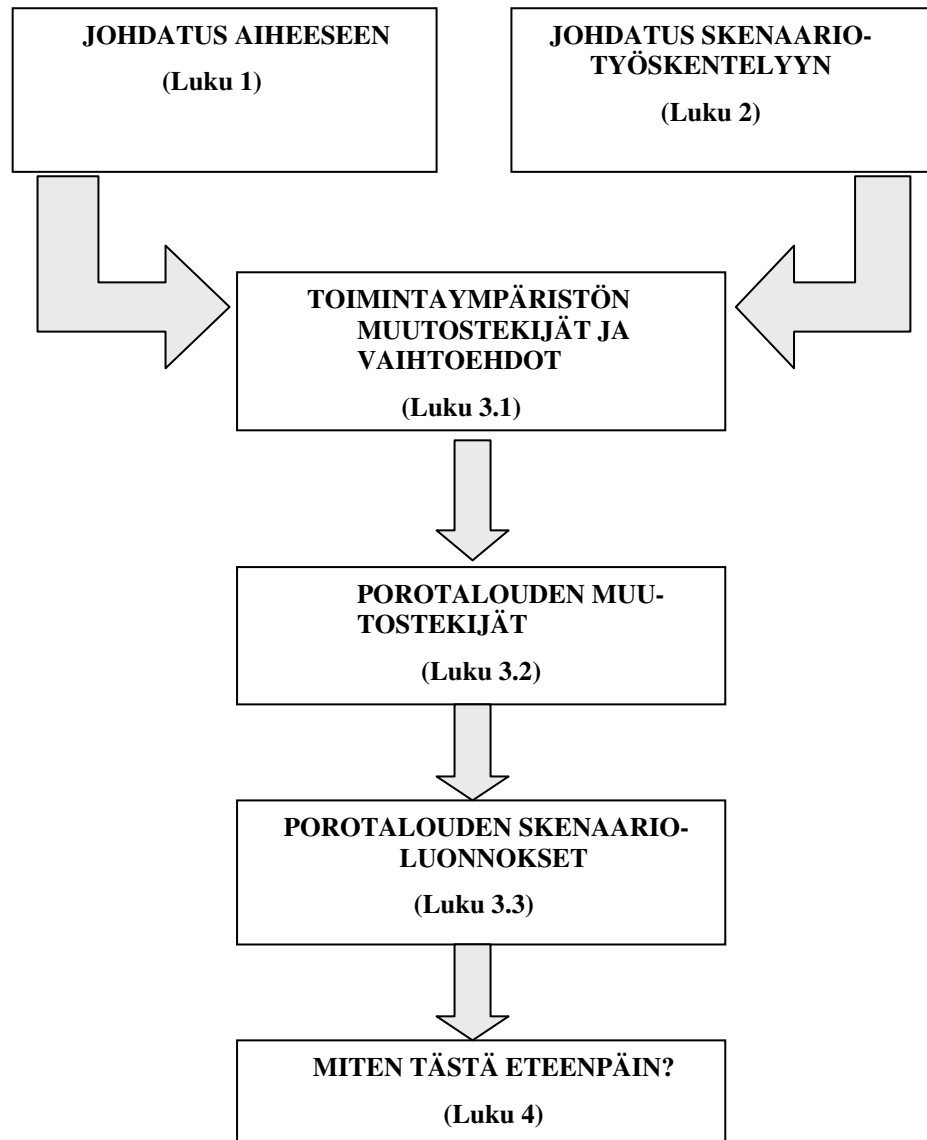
JOHDATUS AIHEESEEN

(Luku 1)

JOHDATUS SKENAARIOTYÖSKENTELYYN

(Luku 2)

TOIMINTAYMPÄRISTÖN MUUTOSTEKIJÄT JA VAIHTOEHDOT

(Luku 3.1)

POROTALOUDEN MUUTOSTEKIJÄT

(Luku 3.2)

POROTALOUDEN SKENAARIOLUONNOKSET

(Luku 3.3)

MITEN TÄSTÄ ETEENPÄIN?

(Luku 4)